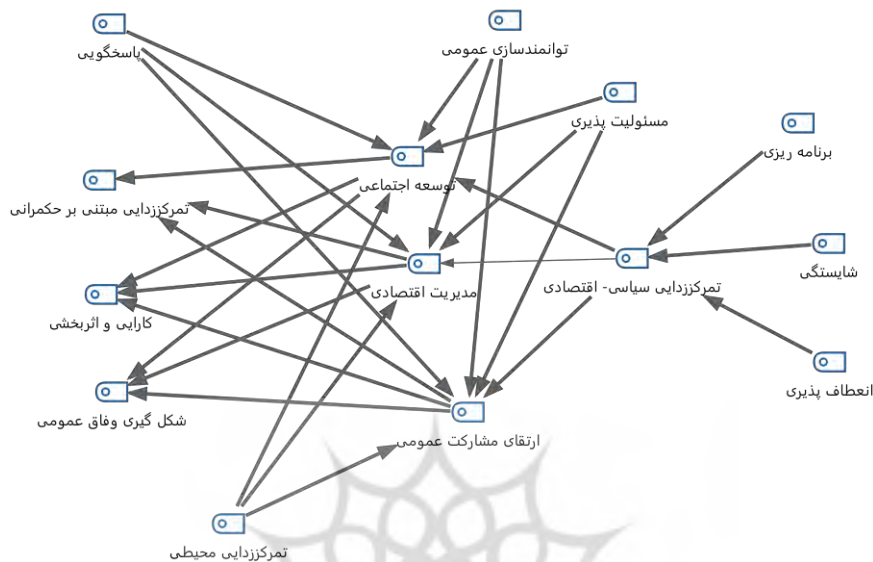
پاسخگویی

توانمندسازی عمومی

مسئولیت پذیری

برنامه ریزی

توسعه اجتماعی

تمرکززدایی مبتنی بر حکمرانی

شایستگی

مدیریت اقتصادی

تمرکززدایی سیاسی- اقتصادی

کارایی و اثربخشی

انعطاف پذیری

شکل گیری وفاق عمومی

ارتقای مشارکت عمومی

تمرکززدایی محیطی